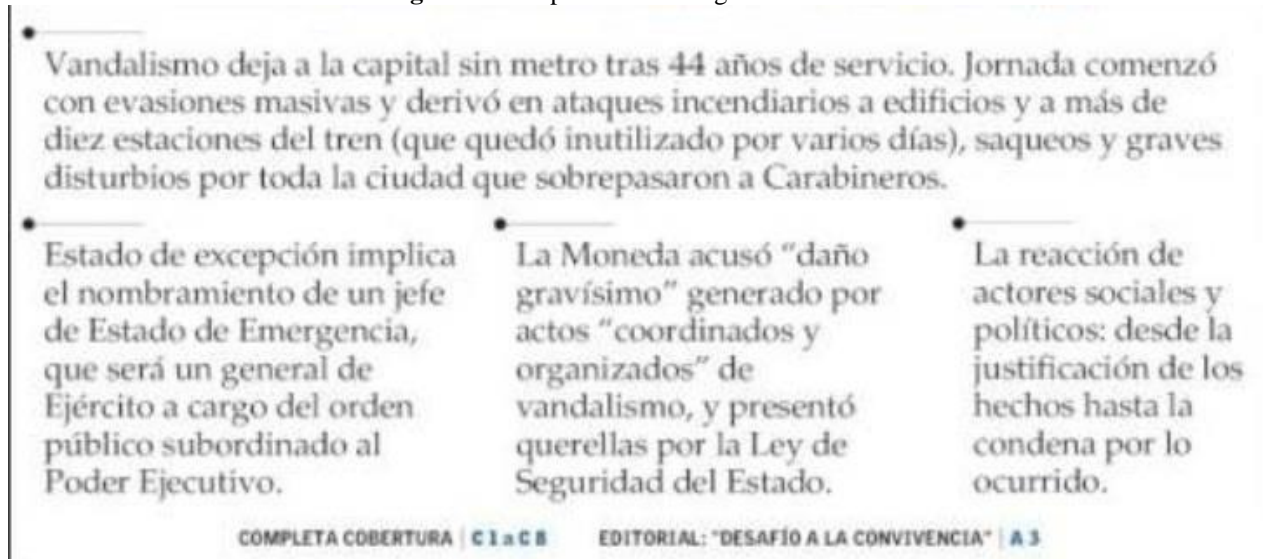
Vandalismo deja a la capital sin metro tras 44 años de servicio. Jornada comenzó con evasiones masivas y derivó en ataques incendiarios a edificios y a más de diez estaciones del tren (que quedó inutilizado por varios días), saqueos y graves disturbios por toda la ciudad que sobrepasaron a Carabineros.

Estado de excepción implica el nombramiento de un jefe de Estado de Emergencia, que será un general de Ejército a cargo del orden público subordinado al Poder Ejecutivo.

La Moneda acusó "daño gravísimo" generado por actos "coordinados y organizados" de vandalismo, y presentó querellas por la Ley de Seguridad del Estado.

La reacción de actores sociales y políticos: desde la justificación de los hechos hasta la condena por lo ocurrido.

COMPLETA COBERTURA | C1 a C8 EDITORIAL: "DESAFÍO A LA CONVIVENCIA" | A3